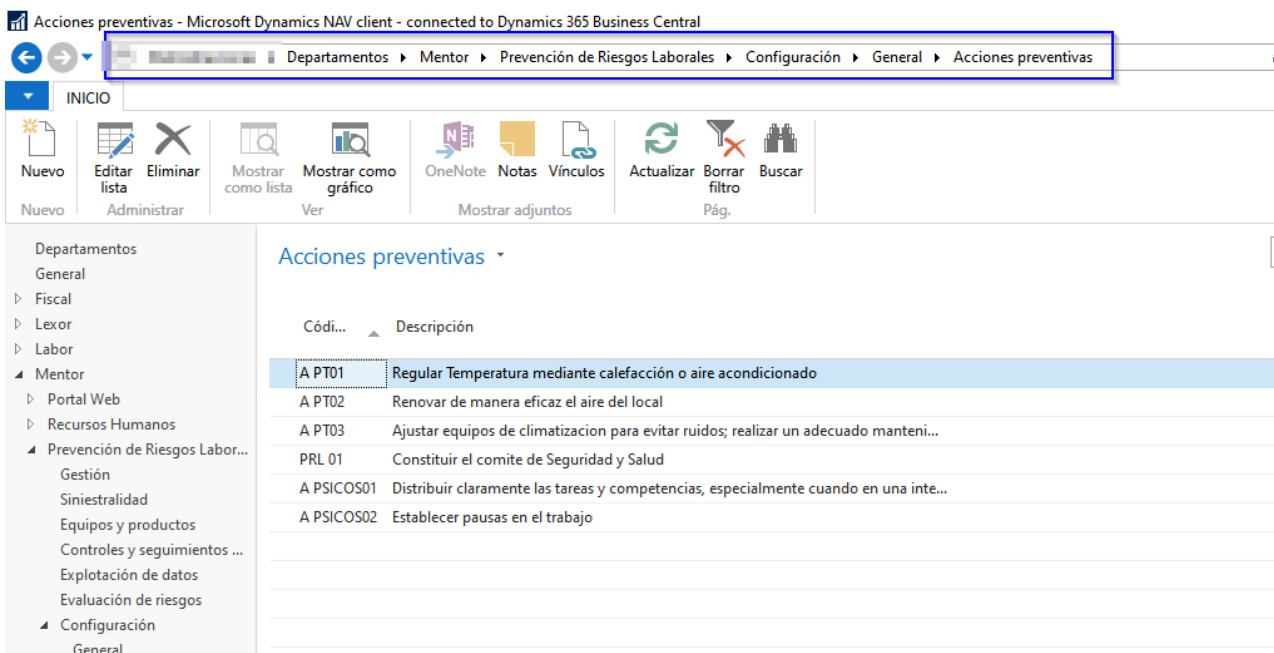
Acciones preventivas - Microsoft Dynamics NAV client - connected to Dynamics 365 Business Central

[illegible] ▸ Departamentos ▸ Mentor ▸ Prevención de Riesgos Laborales ▸ Configuración ▸ General ▸ Acciones preventivas

INICIO

Nuevo
Nuevo

Editar lista
Eliminar
Administrar

Mostrar como lista
Mostrar como gráfico
Ver

OneNote
Notas
Vínculos
Mostrar adjuntos

Actualizar
Borrar filtro
Buscar
Pág.

Departamentos
General
Fiscal
Lexor
Labor
Mentor
Portal Web
Recursos Humanos
Prevención de Riesgos Labor...
Gestión
Siniestralidad
Equipos y productos
Controles y seguimientos ...
Explotación de datos
Evaluación de riesgos
Configuración
General

Acciones preventivas

| Códi... | Descripción |
|---|---|
| A PT01 | Regular Temperatura mediante calefacción o aire acondicionado |
| A PT02 | Renovar de manera eficaz el aire del local |
| A PT03 | Ajustar equipos de climatizacion para evitar ruidos; realizar un adecuado manteni... |
| PRL 01 | Constituir el comite de Seguridad y Salud |
| A PSICOS01 | Distribuir claramente las tareas y competencias, especialmente cuando en una inte... |
| A PSICOS02 | Establecer pausas en el trabajo |